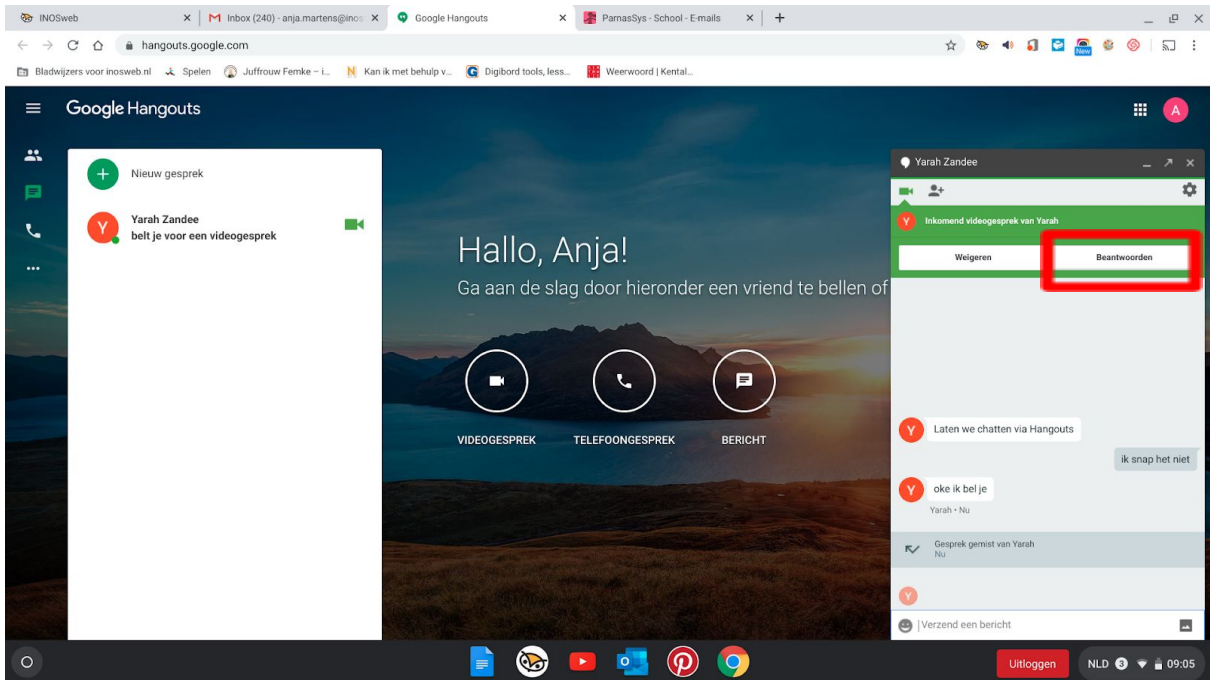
INOSweb
Inbox (240) - anja.martens@inos
Google Hangouts
ParnasSys - School - E-mails
hangouts.google.com
Bladwijzers voor inosweb.nl
Spelen
Juffrouw Femke – i...
Kan ik met behulp v...
Digibord tools, less...
Weerwoord | Kental...
New
Google Hangouts
A
Nieuw gesprek
Y
Yarah Zandee
belt je voor een videogesprek
Hallo, Anja!
Ga aan de slag door hieronder een vriend te bellen of
VIDEOGESPREK
TELEFOONGESPREK
BERICHT
Yarah Zandee
Y
Inkomend videogesprek van Yarah
Weigeren
Beantwoorden
Y
Laten we chatten via Hangouts
ik snap het niet
Y
oke ik bel je
Yarah • Nu
Gesprek gemist van Yarah
Nu
Y
Verzend een bericht
Uitloggen
NLD 3 09:05